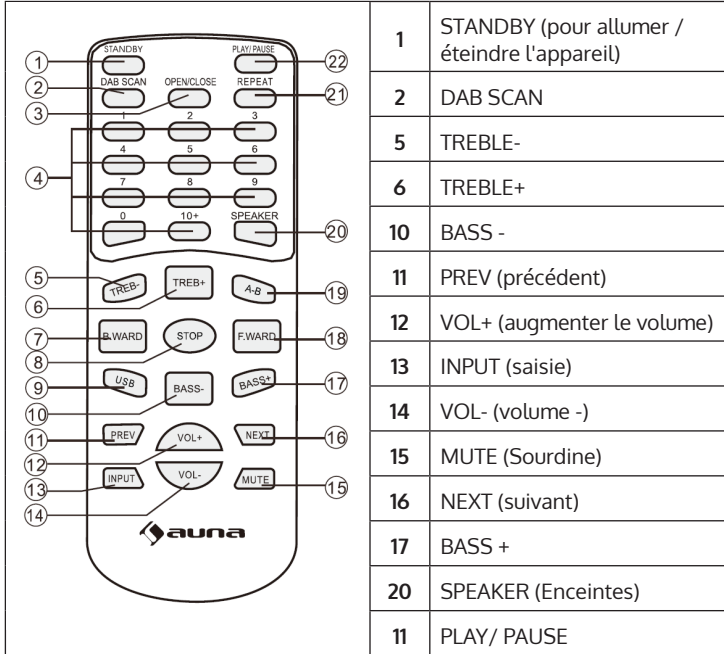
1 STANDBY
2 DAB SCAN
3 OPEN/CLOSE
4 1 2 3 4 5 6 7 8 9 0 10+
5 TREB-
6 TREB+
7 B.WARD
8 STOP
9 USB
10 BASS-
11 PREV
12 VOL+
13 INPUT
14 VOL-
15 MUTE
16 NEXT
17 BASS+
18 F.WARD
19 A-B
20 SPEAKER
21 REPEAT
22 PLAY/PAUSE

auna

| | |
|---|---|
| **1** | STANDBY (pour allumer / éteindre l'appareil) |
| **2** | DAB SCAN |
| **5** | TREBLE- |
| **6** | TREBLE+ |
| **10** | BASS - |
| **11** | PREV (précédent) |
| **12** | VOL+ (augmenter le volume) |
| **13** | INPUT (saisie) |
| **14** | VOL- (volume -) |
| **15** | MUTE (Sourdine) |
| **16** | NEXT (suivant) |
| **17** | BASS + |
| **20** | SPEAKER (Enceintes) |
| **11** | PLAY/ PAUSE |